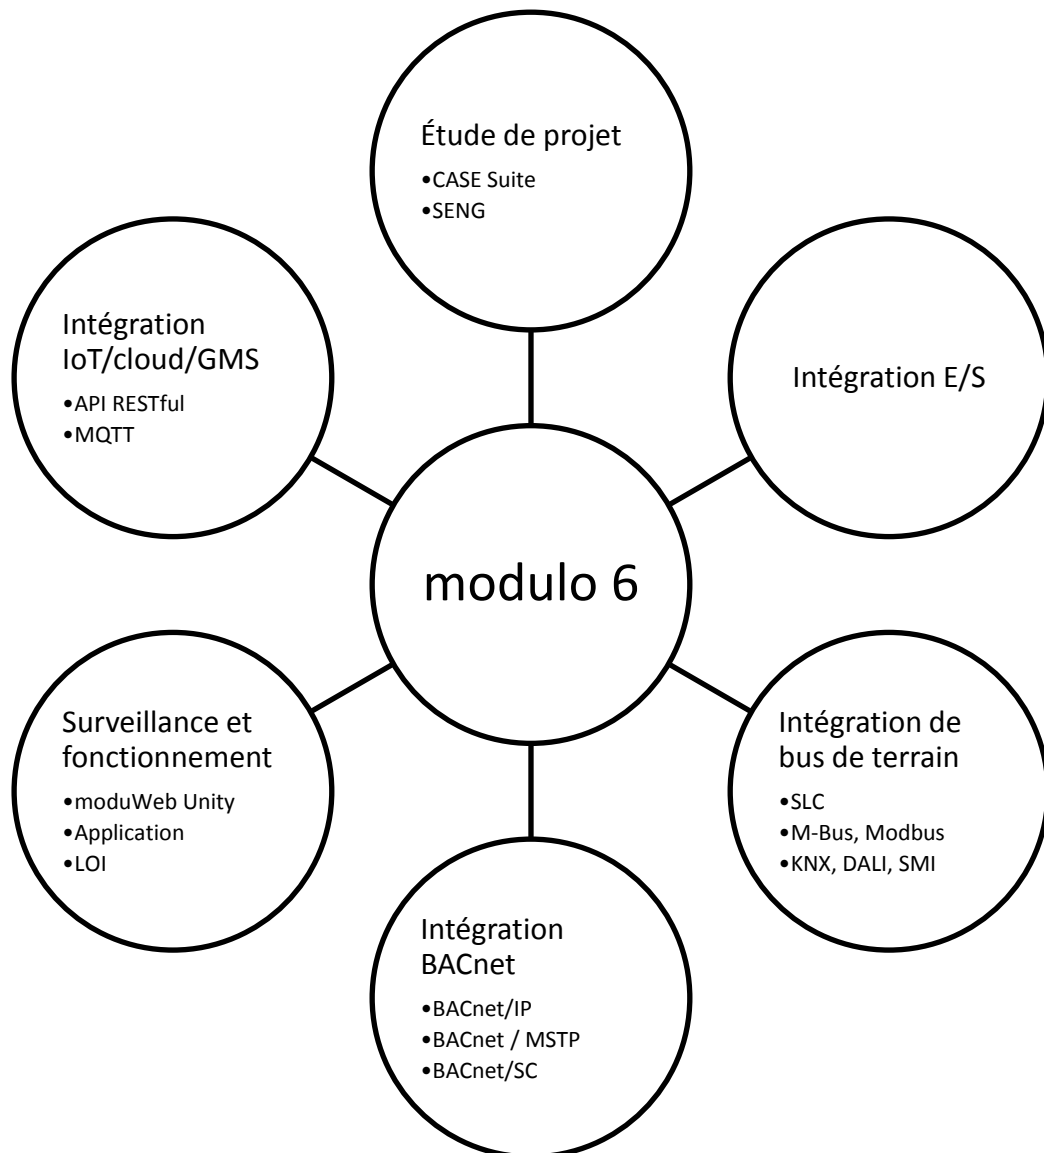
Étude de projet
•CASE Suite
•SENG

Intégration IoT/cloud/GMS
•API RESTful
•MQTT

Intégration E/S

modulo 6

Surveillance et fonctionnement
•moduWeb Unity
•Application
•LOI

Intégration de bus de terrain
•SLC
•M-Bus, Modbus
•KNX, DALI, SMI

Intégration BACnet
•BACnet/IP
•BACnet / MSTP
•BACnet/SC